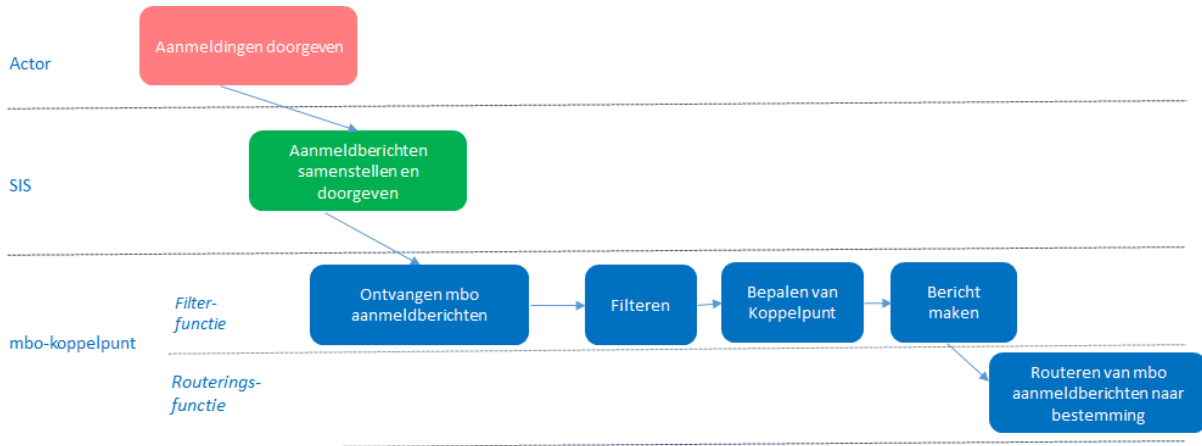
Actor

Aanmeldingen doorgeven

SIS

Aanmeldberichten samenstellen en doorgeven

Filter-functie

mbo-koppelpunt

Routerings-functie

Ontvangen mbo aanmeldberichten

Filteren

Bepalen van Koppelpunt

Bericht maken

Routeren van mbo aanmeldberichten naar bestemming